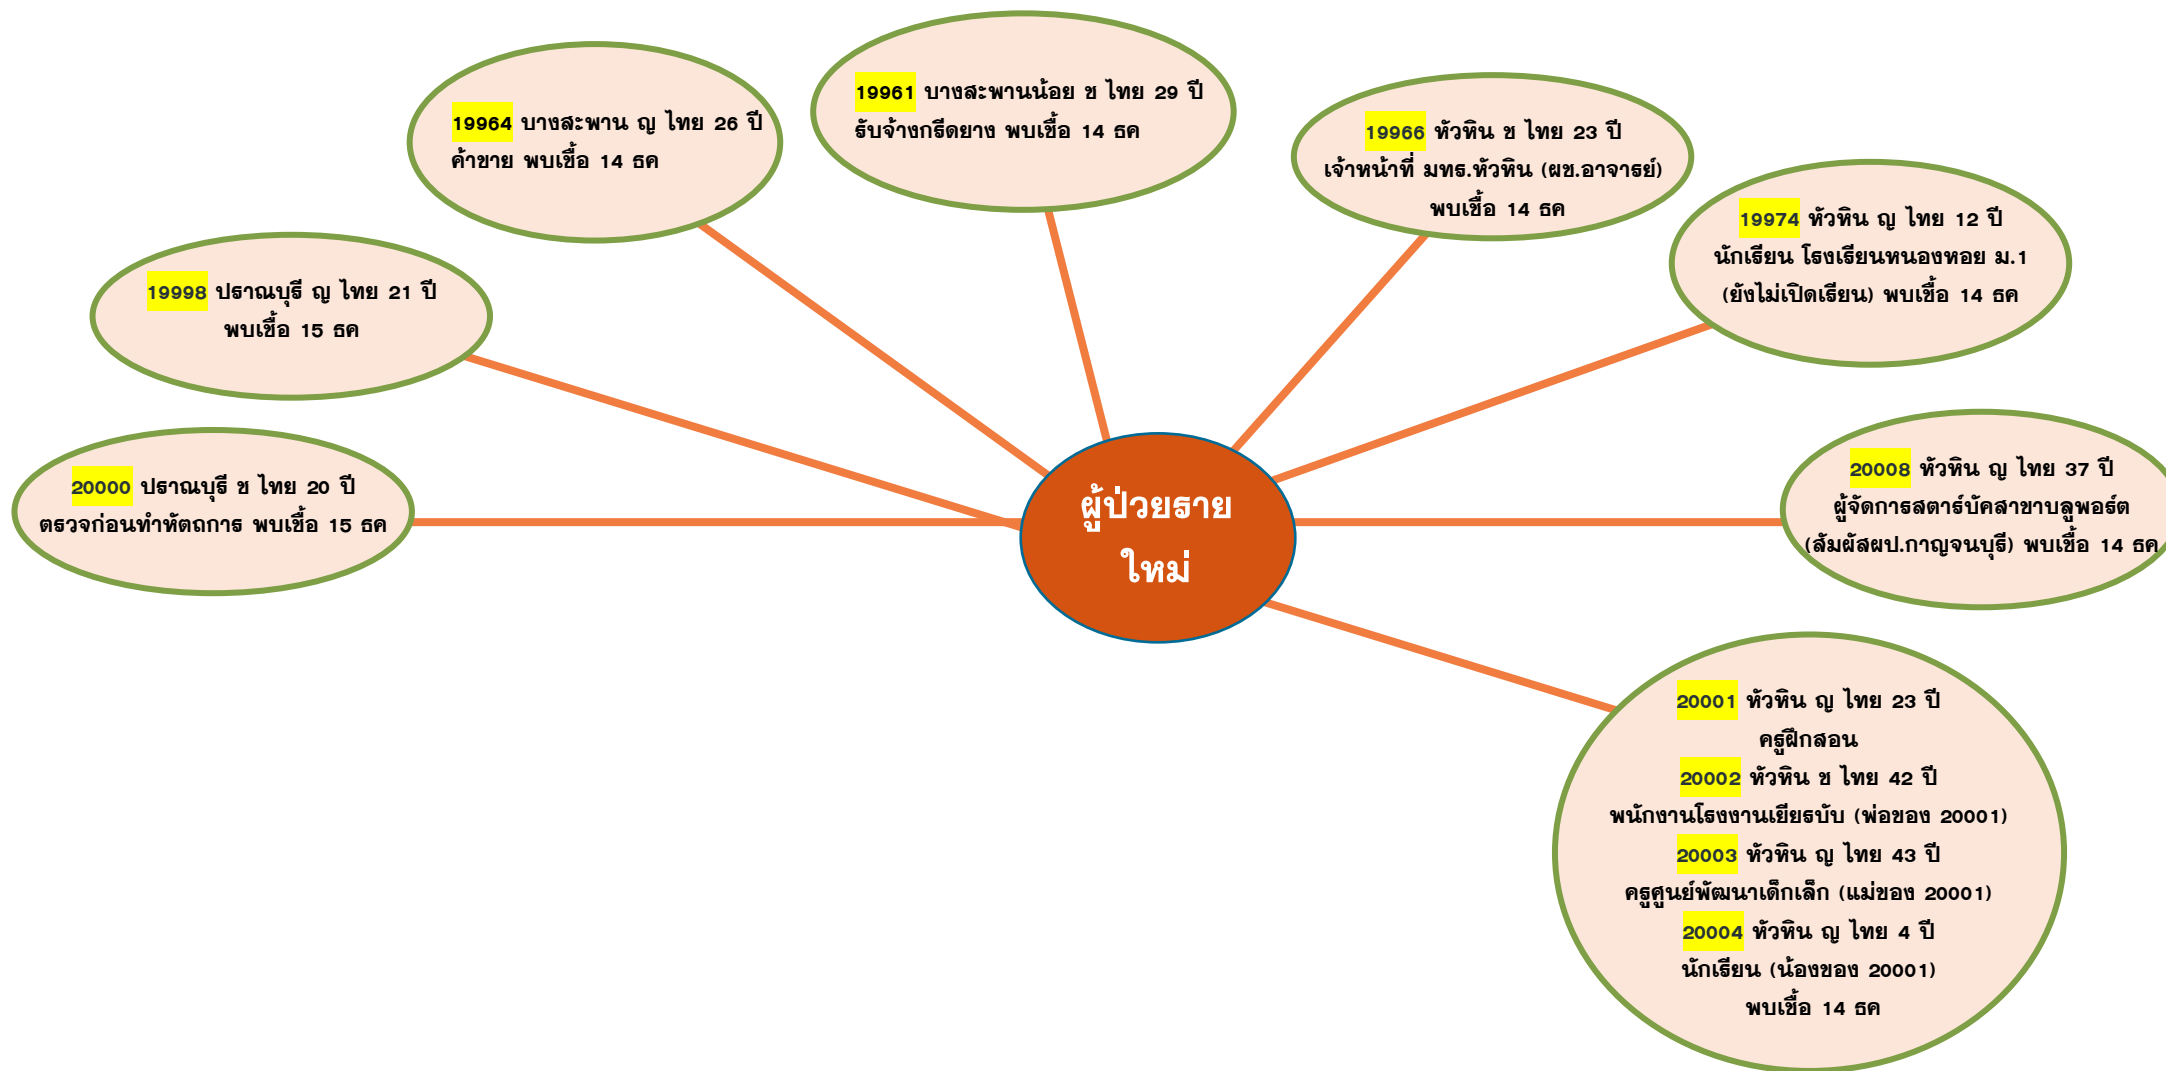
19964 บางสะพาน ญ ไทย 26 ปี ค้าขาย พบเชื้อ 14 ธค

19961 บางสะพานน้อย ช ไทย 29 ปี รับจ้างกรีดยาง พบเชื้อ 14 ธค

19966 หัวหิน ช ไทย 23 ปี เจ้าหน้าที่ มทร.หัวหิน (ผช.อาจารย์) พบเชื้อ 14 ธค

19974 หัวหิน ญ ไทย 12 ปี นักเรียน โรงเรียนหนองหอย ม.1 (ยังไม่เปิดเรียน) พบเชื้อ 14 ธค

19998 ปราณบุรี ญ ไทย 21 ปี พบเชื้อ 15 ธค

20000 ปราณบุรี ช ไทย 20 ปี ตรวจก่อนทำหัตถการ พบเชื้อ 15 ธค

ผู้ป่วยราย ใหม่

20008 หัวหิน ญ ไทย 37 ปี ผู้จัดการสตาร์บัคสาขาบลูพอร์ต (สัมผัสผป.กาญจนบุรี) พบเชื้อ 14 ธค

20001 หัวหิน ญ ไทย 23 ปี ครูฝึกสอน
20002 หัวหิน ช ไทย 42 ปี พนักงานโรงงานเยียรบับ (พ่อของ 20001)
20003 หัวหิน ญ ไทย 43 ปี ครูศูนย์พัฒนาเด็กเล็ก (แม่ของ 20001)
20004 หัวหิน ญ ไทย 4 ปี นักเรียน (น้องของ 20001)
พบเชื้อ 14 ธค